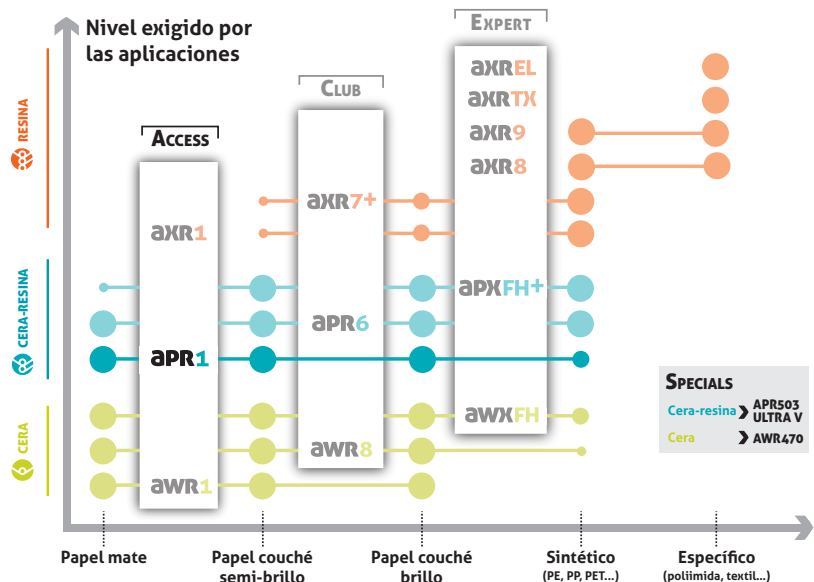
Nivel exigido por las aplicaciones

RESINA
CERA-RESINA
CERA

ACCESS
CLUB
EXPERT

AXREL
AXRTX
AXR9
AXR8
AXR7+
AXR1
APXFH+
APR6
APR1
AWXFH
AWR8
AWR1

SPECIALS
Cera-resina › APR503 ULTRA V
Cera › AWR470

Papel mate
Papel couché semi-brillo
Papel couché brillo
Sintético (PE, PP, PET...)
Específico (poliimida, textil...)